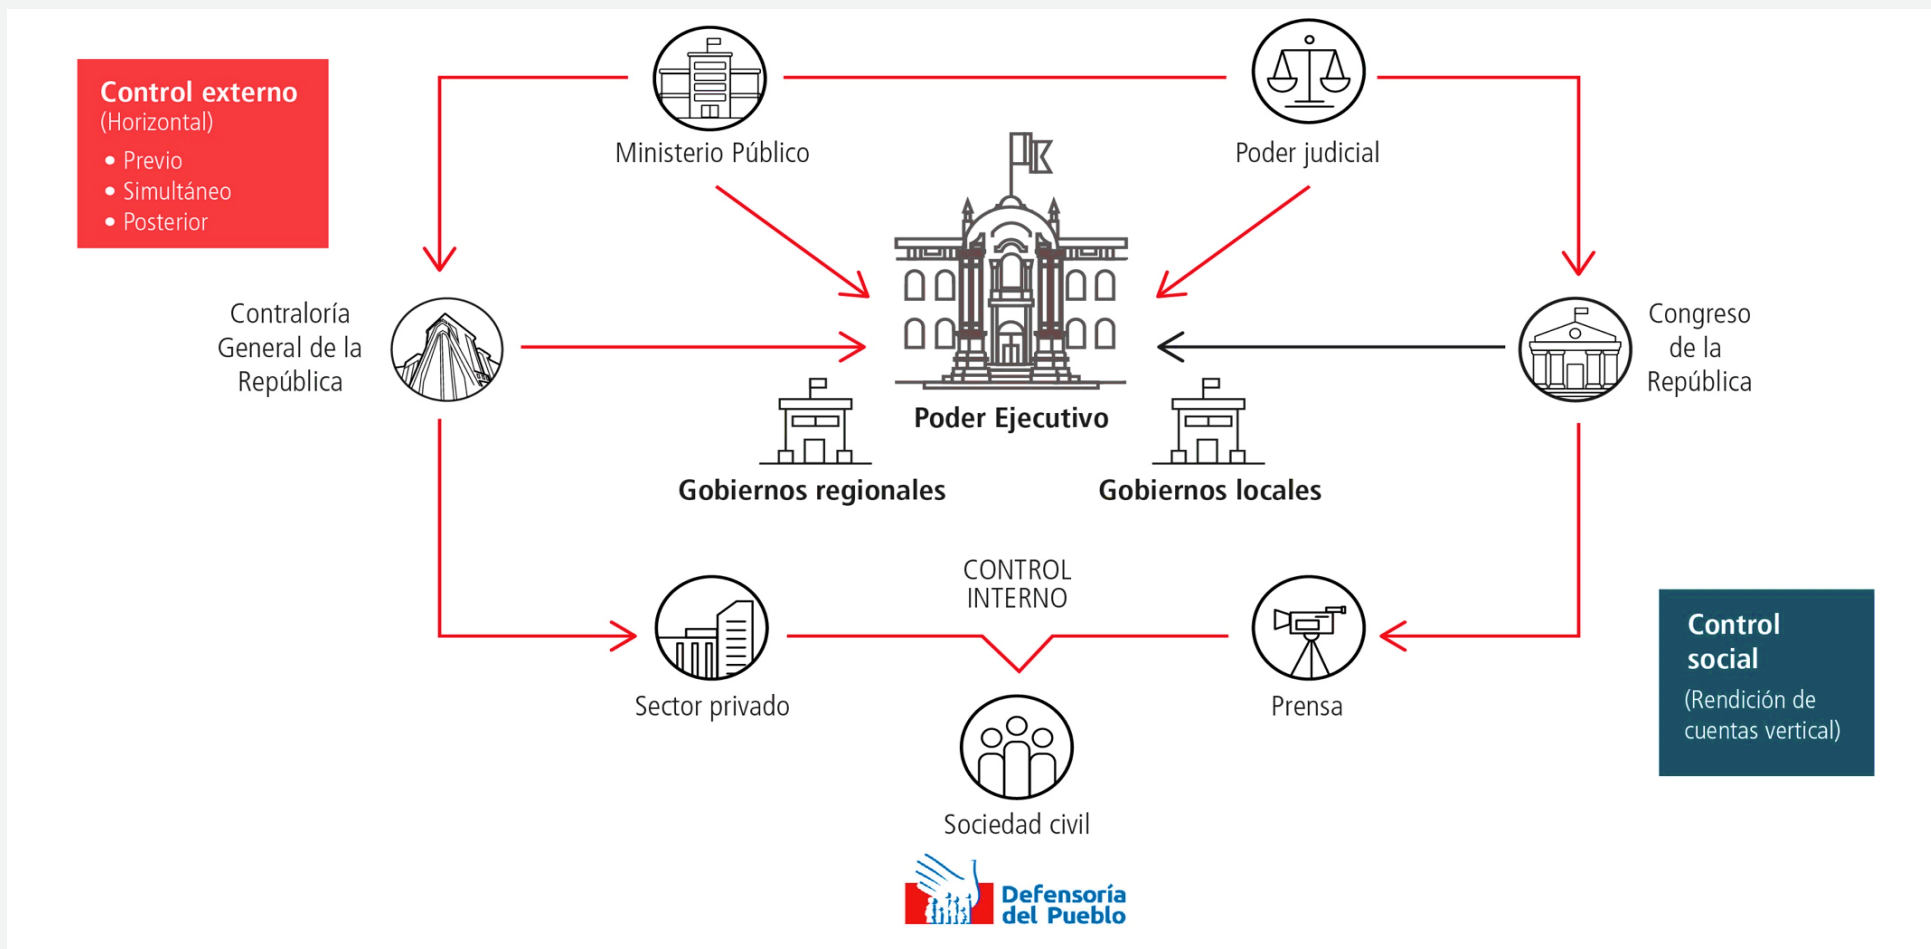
Control externo
(Horizontal)
• Previo
• Simultáneo
• Posterior

Ministerio Público

Poder judicial

Contraloría General de la República

Poder Ejecutivo

Congreso de la República

Gobiernos regionales

Gobiernos locales

CONTROL INTERNO

Sector privado

Prensa

Sociedad civil

Control social
(Rendición de cuentas vertical)

Defensoría del Pueblo